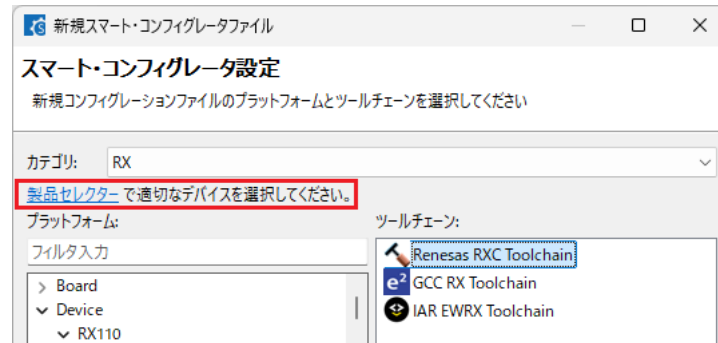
新規スマート・コンフィグレータファイル

スマート・コンフィグレータ設定

新規コンフィグレーションファイルのプラットフォームとツールチェーンを選択してください

カテゴリ: RX

製品セレクター で適切なデバイスを選択してください。

プラットフォーム:

フィルタ入力

> Board
∨ Device
∨ RX110

ツールチェーン:

Renesas RXC Toolchain
GCC RX Toolchain
IAR EWRX Toolchain